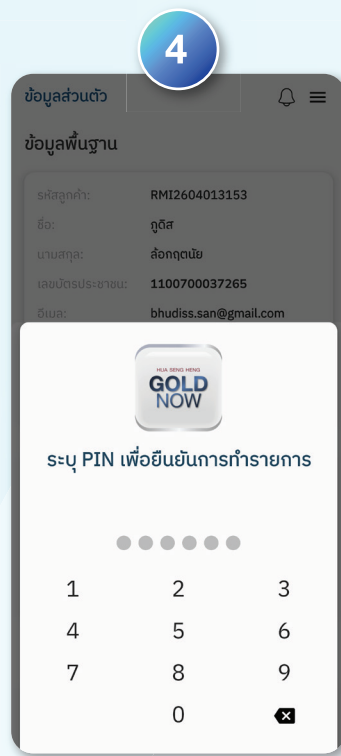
4

ข้อมูลส่วนตัว

ข้อมูลพื้นฐาน

| รหัสลูกค้า: | RMI2604013153 |
|---|---|
| ชื่อ: | ภูดิส |
| นามสกุล: | ล้อกฤตนัย |
| เลขบัตรประชาชน: | 1100700037265 |
| อีเมล: | bhudiss.san@gmail.com |

HUA SENG HENG
GOLD NOW

ระบุ PIN เพื่อยืนยันการทำรายการ

1 2 3
4 5 6
7 8 9
0